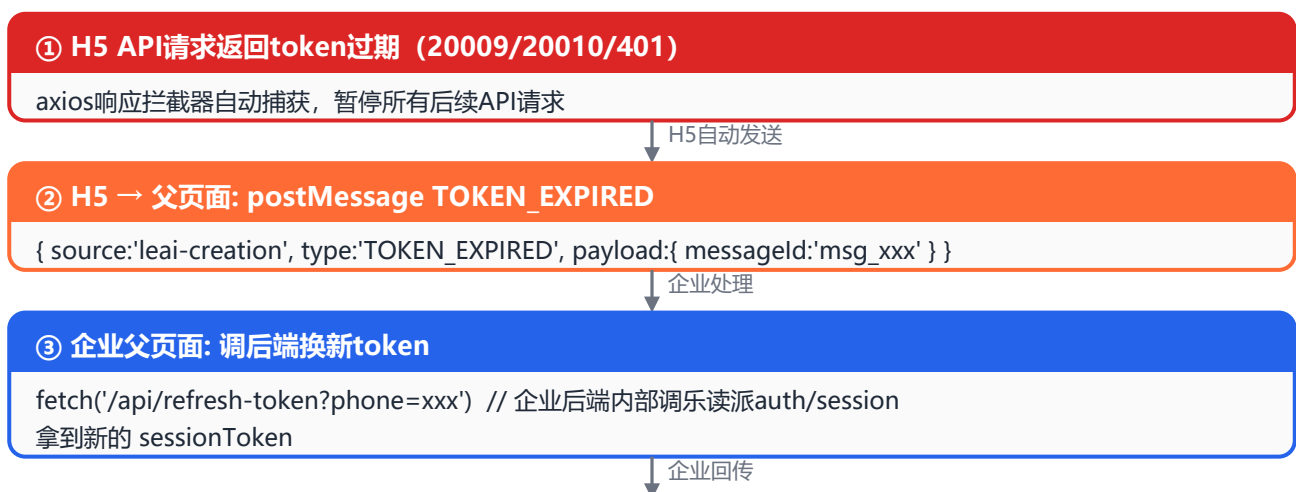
① H5 API请求返回token过期（20009/20010/401）

axios响应拦截器自动捕获，暂停所有后续API请求

H5自动发送

② H5 → 父页面: postMessage TOKEN_EXPIRED

{ source:'leai-creation', type:'TOKEN_EXPIRED', payload:{ messageId:'msg_xxx' } }

企业处理

③ 企业父页面: 调后端换新token

fetch('/api/refresh-token?phone=xxx') // 企业后端内部调乐读派auth/session
拿到新的 sessionToken

企业回传